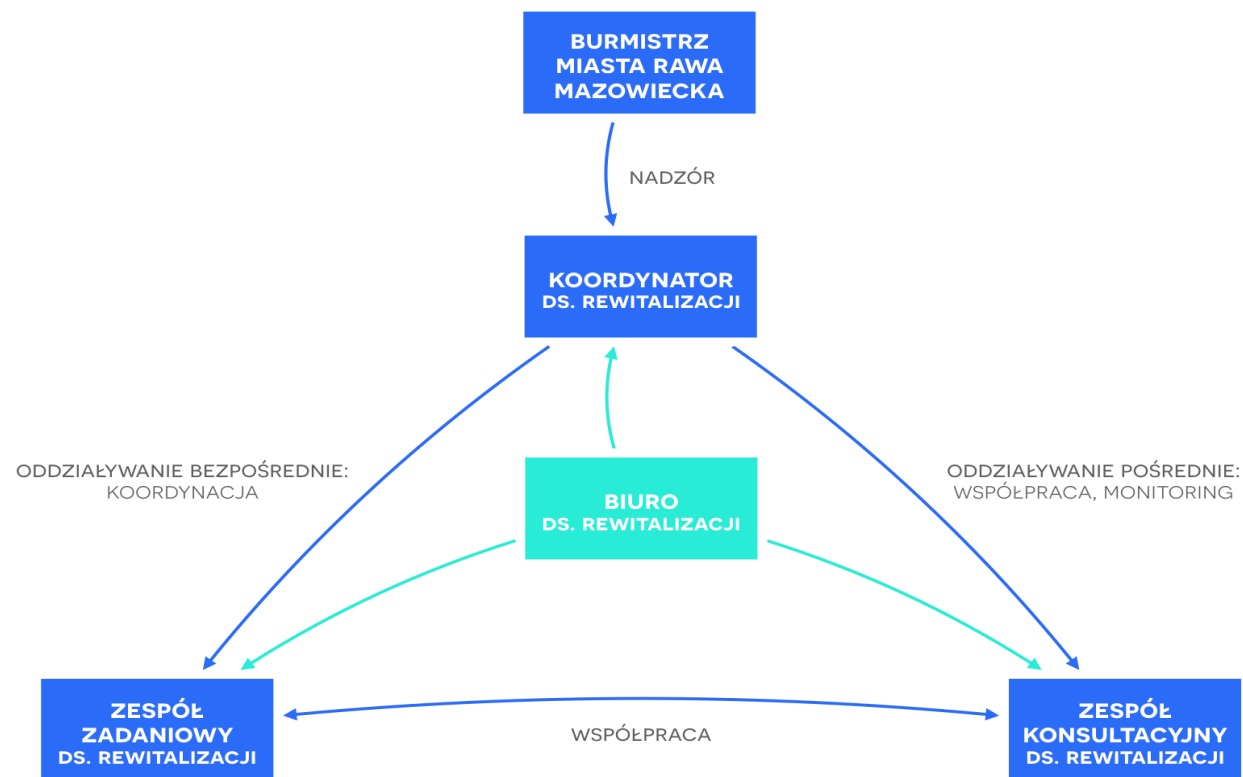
BURMISTRZ MIASTA RAWA MAZOWIECKA

NADZÓR

KOORDYNATOR DS. REWITALIZACJI

ODDZIAŁYWANIE BEZPOŚREDNIE: KOORDYNACJA

BIURO DS. REWITALIZACJI

ODDZIAŁYWANIE POŚREDNIE: WSPÓŁPRACA, MONITORING

ZESPÓŁ ZADANIOWY DS. REWITALIZACJI

WSPÓŁPRACA

ZESPÓŁ KONSULTACYJNY DS. REWITALIZACJI